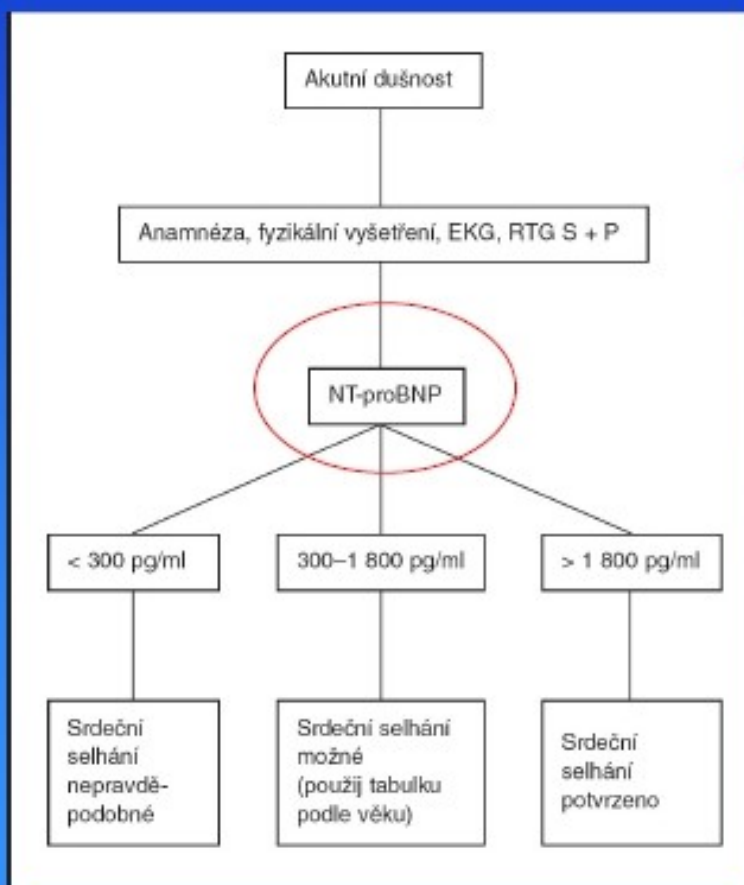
Akutní dušnost

Anamnéza, fyzikální vyšetření, EKG, RTG S + P

NT-proBNP

< 300 pg/ml

300–1 800 pg/ml

> 1 800 pg/ml

Srdeční selhání nepravděpodobné

Srdeční selhání možné (použij tabulku podle věku)

Srdeční selhání potvrzeno